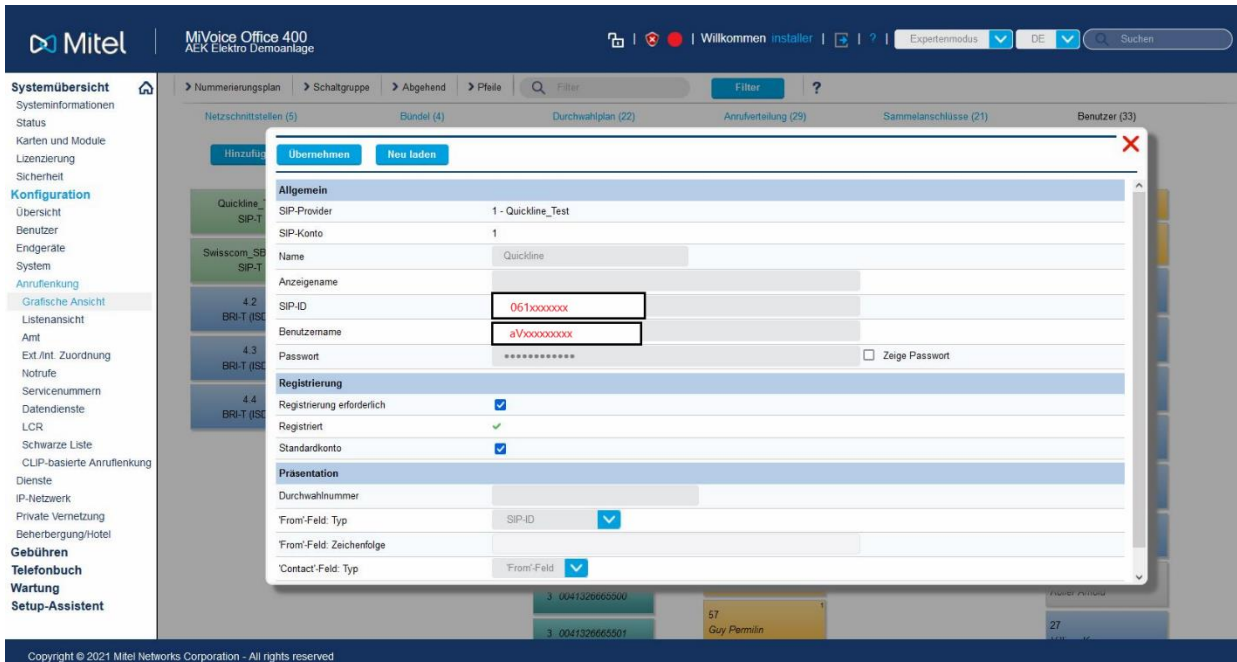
Mitel | MiVoice Office 400
AEK Elektro Demoanlage

| Willkommen installer | | ? | Expertenmodus | DE | Suchen

Systemübersicht
Systeminformationen
Status
Karten und Module
Lizenzierung
Sicherheit
Konfiguration
Übersicht
Benutzer
Endgeräte
System
Anruflenkung
Grafische Ansicht
Listenansicht
Amt
Ext./Int. Zuordnung
Notrufe
Servicenummern
Datendienste
LCR
Schwarze Liste
CLIP-basierte Anruflenkung
Dienste
IP-Netzwerk
Private Vernetzung
Beherbergung/Hotel
Gebühren
Telefonbuch
Wartung
Setup-Assistent

> Nummerierungsplan > Schaltgruppe > Abgehend > Pfeile Filter Filter ?

Netzschnittstellen (5) Bündel (4) Durchwahlplan (22) Anrufverteilung (29) Sammelanschlüsse (21) Benutzer (33)

Hinzufüg

Quickline_ SIP-T
Swisscom_SB SIP-T
4.2 BRI-T (ISD
4.3 BRI-T (ISD
4.4 BRI-T (ISD

Übernehmen Neu laden

| Allgemein | | |
|---|---|---|
| SIP-Provider | 1 - Quickline_Test | |
| SIP-Konto | 1 | |
| Name | Quickline | |
| Anzeigename | | |
| SIP-ID | 061xxxxxxx | |
| Benutzername | aVxxxxxxxxx | |
| Passwort | •••••••••••• | Zeige Passwort |
| **Registrierung** | | |
| Registrierung erforderlich | ☑ | |
| Registriert | ✓ | |
| Standardkonto | ☑ | |
| **Präsentation** | | |
| Durchwahlnummer | | |
| 'From'-Feld: Typ | SIP-ID | |
| 'From'-Feld: Zeichenfolge | | |
| 'Contact'-Feld: Typ | 'From'-Feld | |

3 0041326665500
3 0041326665501
57 Guy Permilin
27

Copyright © 2021 Mitel Networks Corporation - All rights reserved